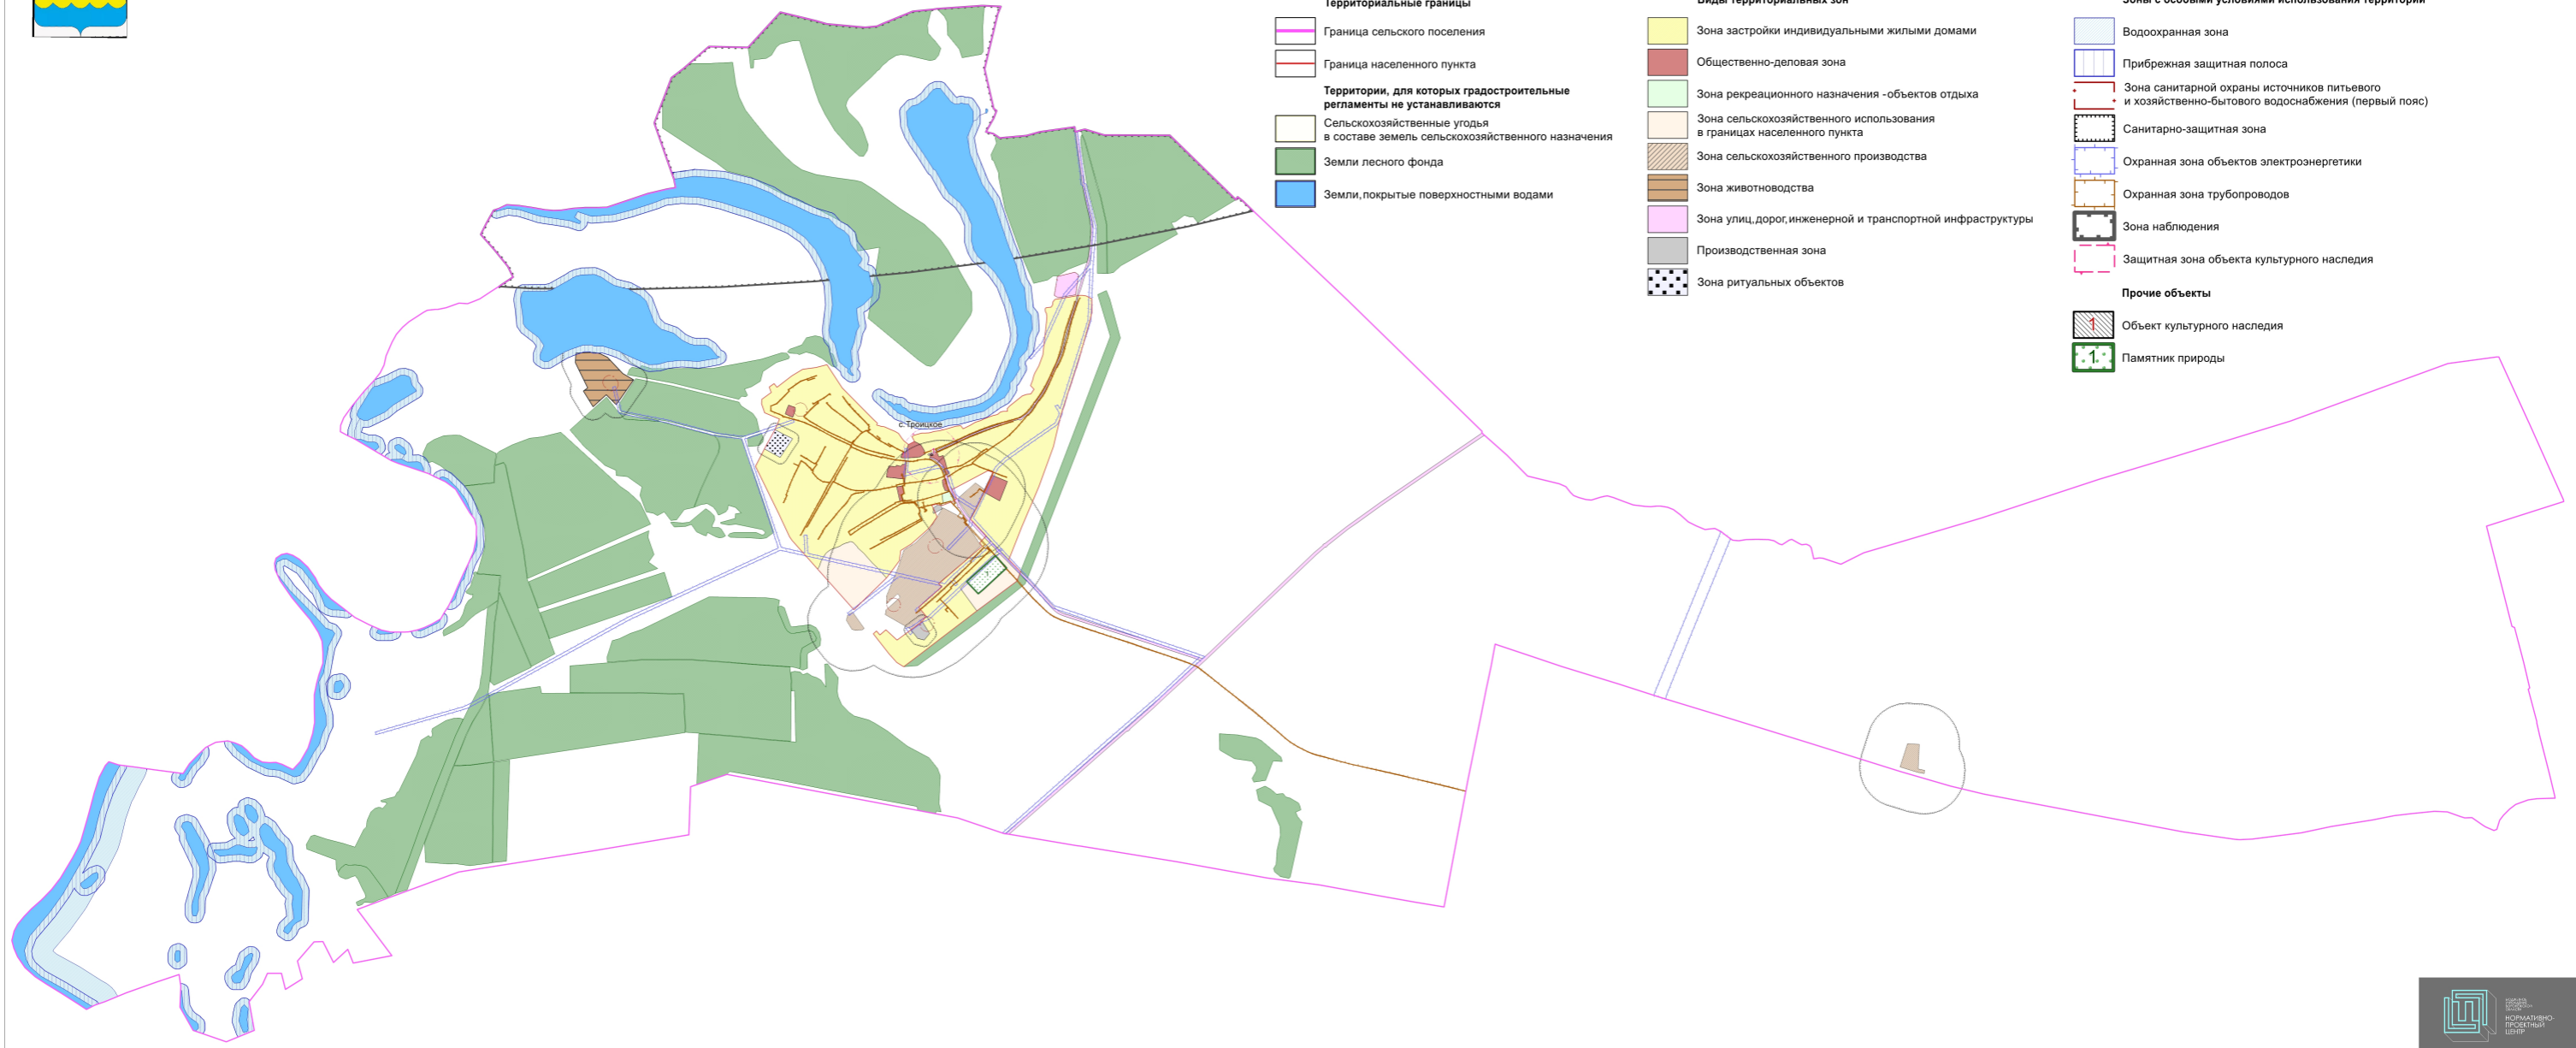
Территориальные границы

Граница сельского поселения

Граница населенного пункта

Территории, для которых градостроительные регламенты не устанавливаются

Сельскохозяйственные угодья в составе земель сельскохозяйственного назначения

Земли лесного фонда

Земли, покрытые поверхностными водами

Виды территориальных зон

Зона застройки индивидуальными жилыми домами

Общественно-деловая зона

Зона рекреационного назначения -объектов отдыха

Зона сельскохозяйственного использования в границах населенного пункта

Зона сельскохозяйственного производства

Зона животноводства

Зона улиц,дорог,инженерной и транспортной инфраструктуры

Производственная зона

Зона ритуальных объектов

Зоны с особыми условиями использования территории

Водоохранная зона

Прибрежная защитная полоса

Зона санитарной охраны источников питьевого и хозяйственно-бытового водоснабжения (первый пояс)

Санитарно-защитная зона

Охранная зона объектов электроэнергетики

Охранная зона трубопроводов

Зона наблюдения

Защитная зона объекта культурного наследия

Прочие объекты

1 Объект культурного наследия

1 Памятник природы

с. Троицкое

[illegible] НОРМАТИВНО-ПРОЕКТНЫЙ ЦЕНТР